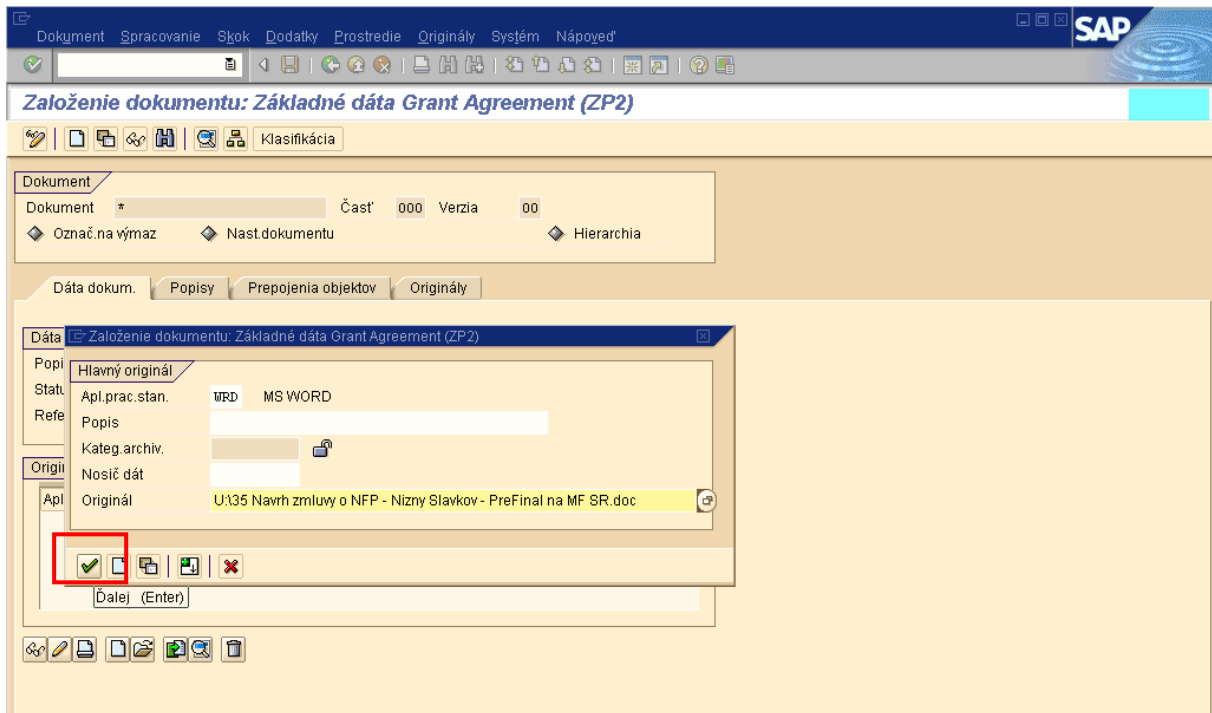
Dokument Spracovanie Skok Dodatky Prostredie Originály Systém Nápoveď

SAP

Založenie dokumentu: Základné dáta Grant Agreement (ZP2)

Klasifikácia

Dokument

Dokument *

Časť 000 Verzia 00

Označ.na výmaz

Nast.dokumentu

Hierarchia

Dáta dokum.

Popisy

Prepojenia objektov

Originály

Dáta

Popi

Statu

Refe

Origi

Apl

Založenie dokumentu: Základné dáta Grant Agreement (ZP2)

Hlavný originál

Apl.prac.stan. WRD MS WORD

Popis

Kateg.archiv.

Nosič dát

Originál U:\35 Navrh zmluvy o NFP - Nizny Slavkov - PreFinal na MF SR.doc

Ďalej (Enter)